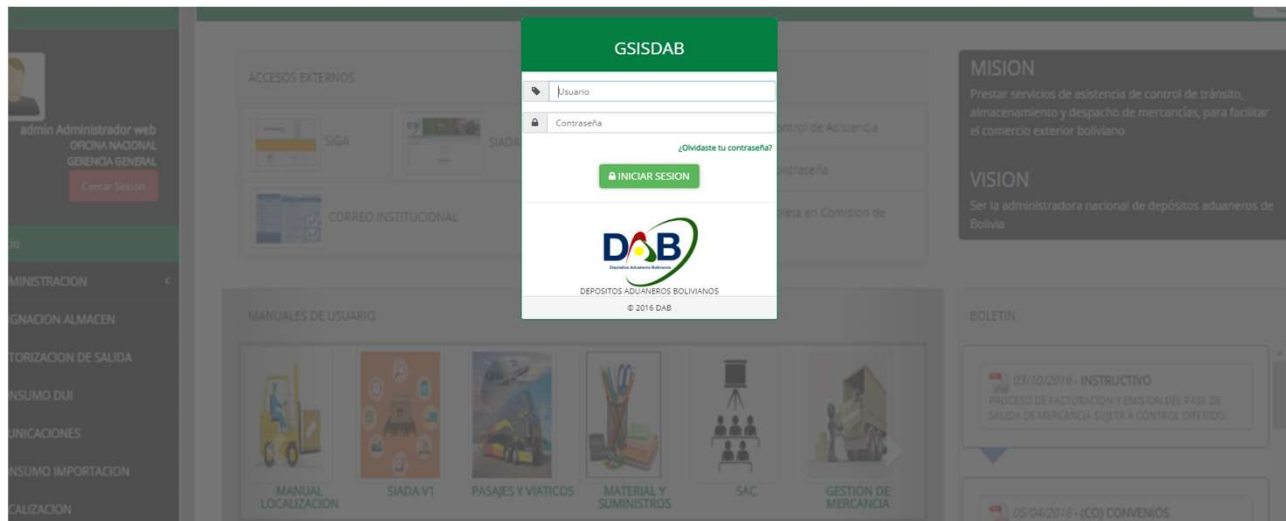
admin Administrador web
OFICINA NACIONAL
GERENCIA GENERAL
Cerrar Sesion

IO
MINISTRACION
IGNACION ALMACEN
TORIZACION DE SALIDA
INSUMO DUI
UNICACIONES
INSUMO IMPORTACION
CALIZACION

ACCESOS EXTERNOS

SIGA
SIADA
CORREO INSTITUCIONAL
ntrol de Asistencia
ntraseña
leta en Comision de

GSISDAB

Usuario
Contraseña
¿Olvidaste tu contraseña?
INICIAR SESION

DAB
Depósitos Aduaneros Bolivianos
DEPOSITOS ADUANEROS BOLIVIANOS
© 2016 DAB

MISION
Prestar servicios de asistencia de control de tránsito, almacenamiento y despacho de mercancías, para facilitar el comercio exterior boliviano

VISION
Ser la administradora nacional de depósitos aduaneros de Bolivia

MANUALES DE USUARIO

MANUAL LOCALIZACION
SIADA V1
PASAJES Y VIATICOS
MATERIAL Y SUMINISTROS
SAC
GESTION DE MERCANCIA

BOLETIN

05/10/2016 - INSTRUCTIVO
PROCESO DE FACTURACION Y EMISION DEL PASE DE SALIDA DE MERCANCIA SUJETA A CONTROL DIFERIDO

05/04/2016 - (CO) CONVENIOS